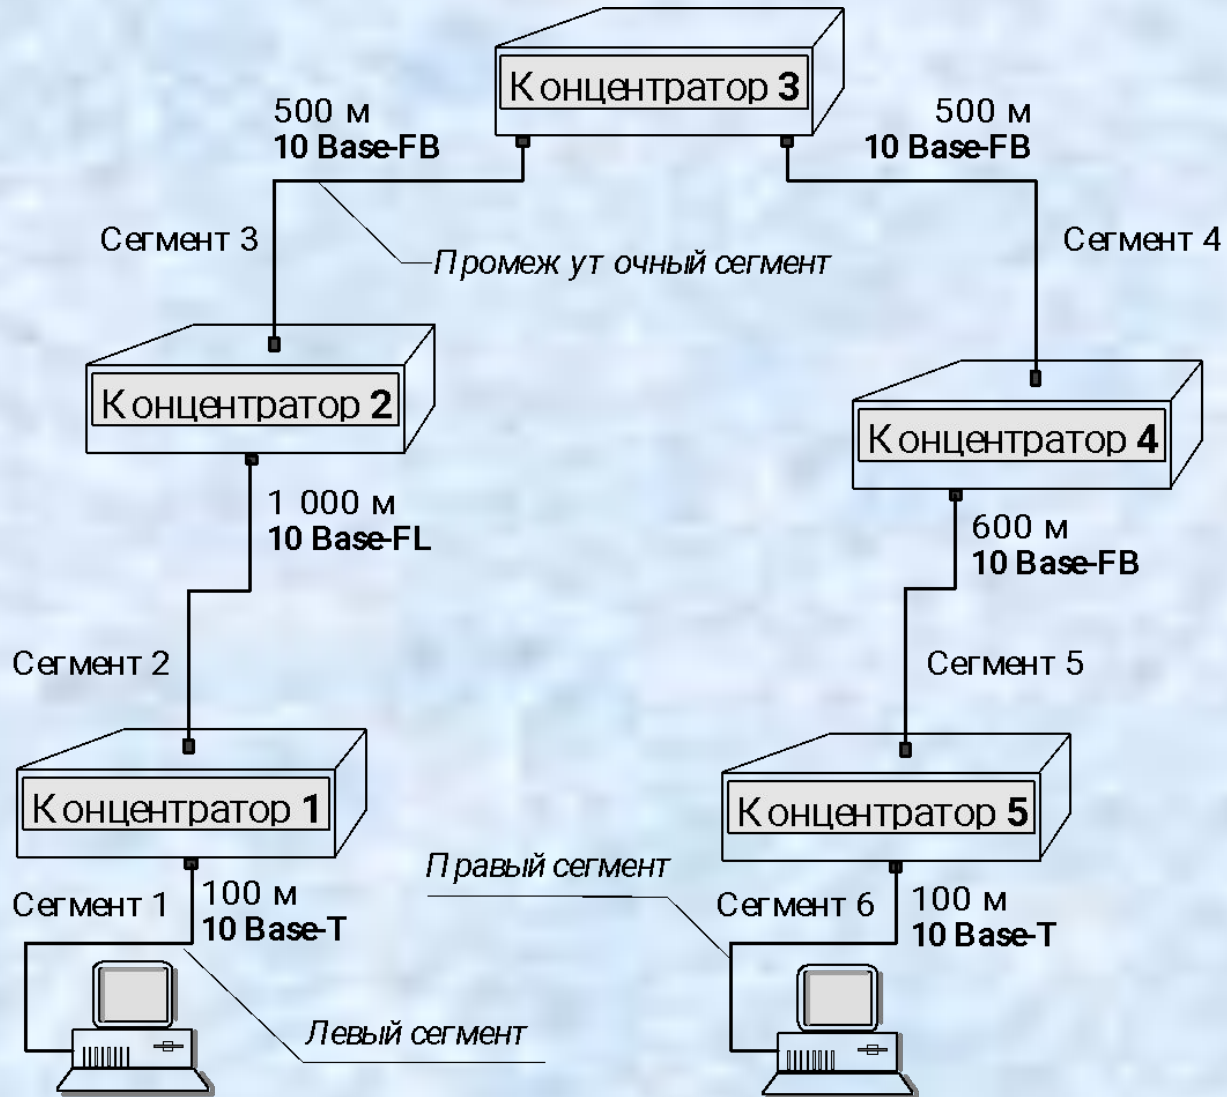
Концентратор 3

500 м
10 Base-FB

500 м
10 Base-FB

Сегмент 3

Промеж ут очный сегмент

Сегмент 4

Концентратор 2

Концентратор 4

1 000 м
10 Base-FL

600 м
10 Base-FB

Сегмент 2

Сегмент 5

Концентратор 1

Концентратор 5

Правый сегмент

Сегмент 1

100 м
10 Base-T

Сегмент 6

100 м
10 Base-T

Левый сегмент